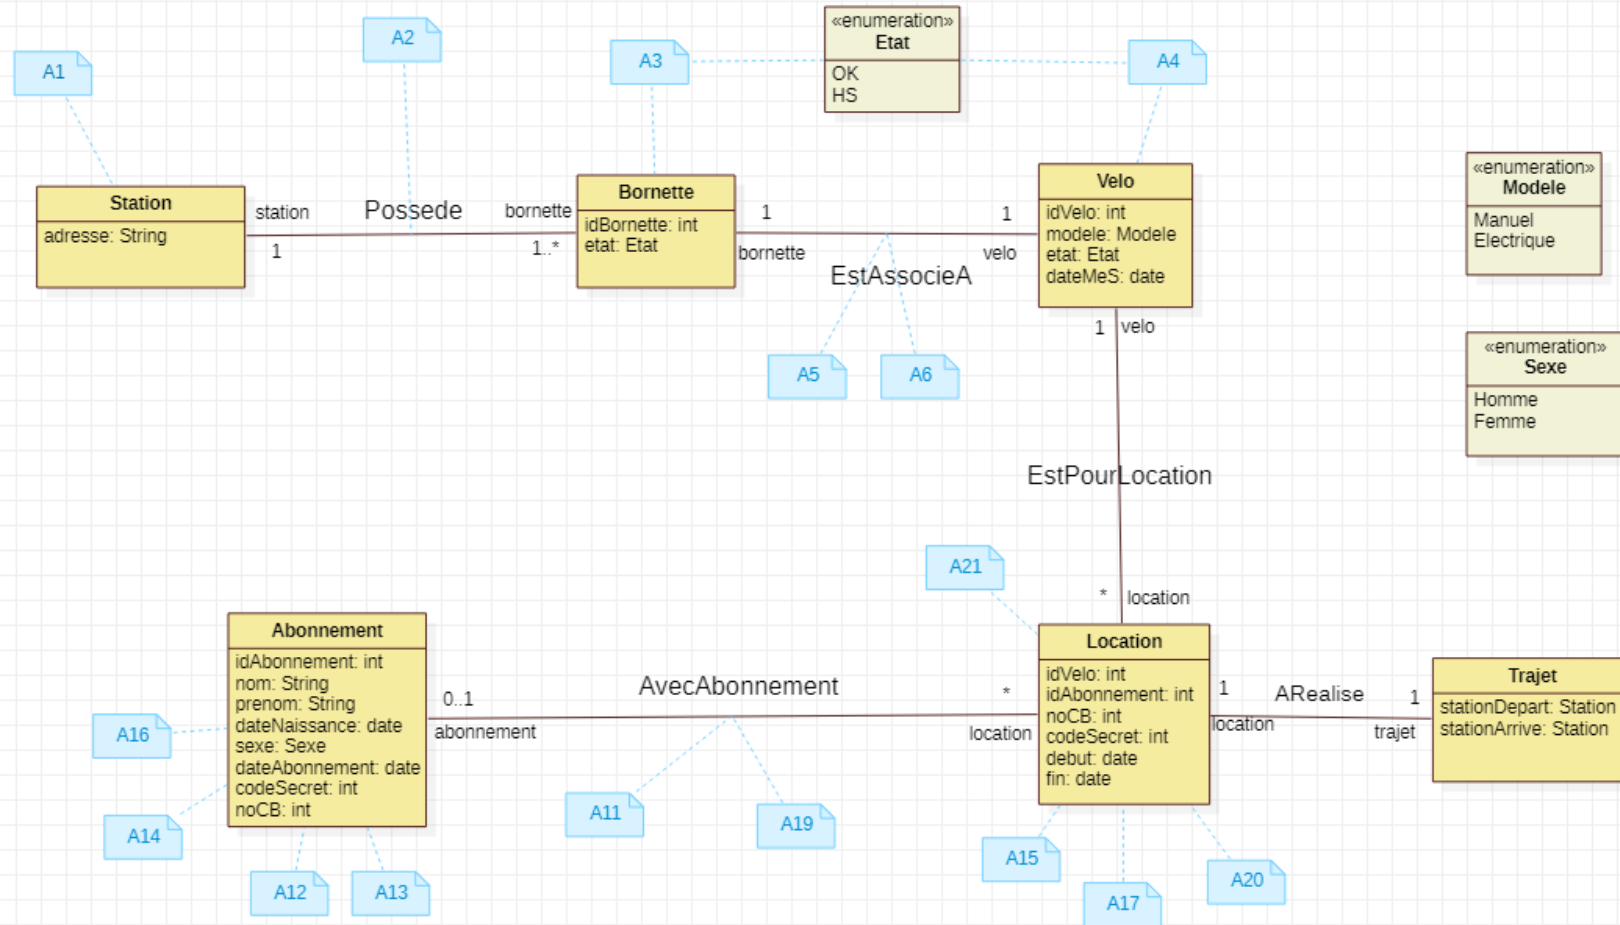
A1

A2

A3

«enumeration»
Etat

OK
HS

A4

Station

adresse: String

station

Possede

bornette

1

1..*

Bornette

idBornette: int
etat: Etat

1

bornette

EstAssocieA

1

velo

Velo

idVelo: int
modele: Modele
etat: Etat
dateMeS: date

«enumeration»
Modele

Manuel
Electrique

A5

A6

1 velo

«enumeration»
Sexe

Homme
Femme

EstPourLocation

A21

* location

Abonnement

idAbonnement: int
nom: String
prenom: String
dateNaissance: date
sexe: Sexe
dateAbonnement: date
codeSecret: int
noCB: int

0..1

abonnement

AvecAbonnement

*

location

Location

idVelo: int
idAbonnement: int
noCB: int
codeSecret: int
debut: date
fin: date

1

location

ARealise

1

trajet

Trajet

stationDepart: Station
stationArrive: Station

A16

A14

A12

A13

A11

A19

A15

A17

A20